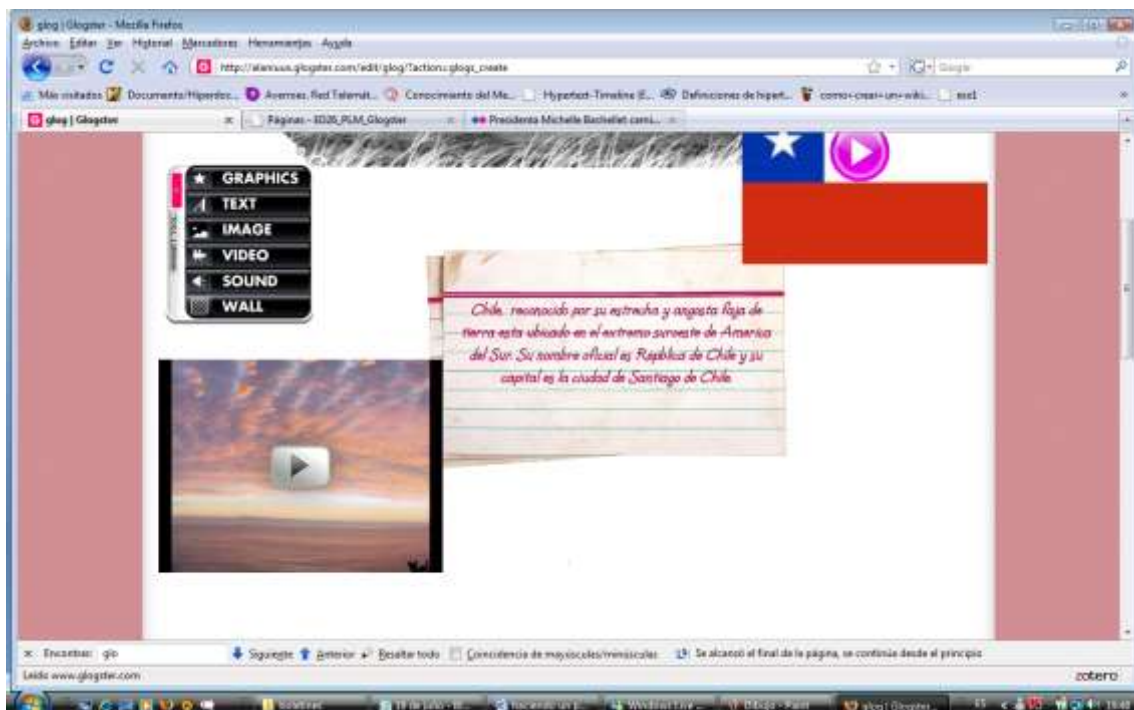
glog | Glogster - Mozilla Firefox

Archivo Editar Ver Historial Marcadores Herramientas Ayuda

http://alenisus.glogster.com/edit/glog/?action=glogs_create

Más visitados Documento/Hiperdoc... Avenas. Red Telemát... Conocimiento del Me... Hypertext-Timeline (E... Definiciones de hipert... como-crear-un-wiki... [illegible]

glog | Glogster × Páginas - EDZ6_PLM_Glogster × Presidenta Michelle Bachelet cami... ×

GRAPHICS
TEXT
IMAGE
VIDEO
SOUND
WALL

Chile, reconocido por su estrecha y angosta faja de tierra esta ubicado en el extremo suroeste de America del Sur. Su nombre oficial es Republica de Chile y su capital es la ciudad de Santiago de Chile

× Encontrar: glo Siguiente Anterior Resaltar todo Coincidencia de mayúsculas/minúsculas Se alcanzó el final de la página, se continúa desde el principio

Leído www.glogster.com

zotero